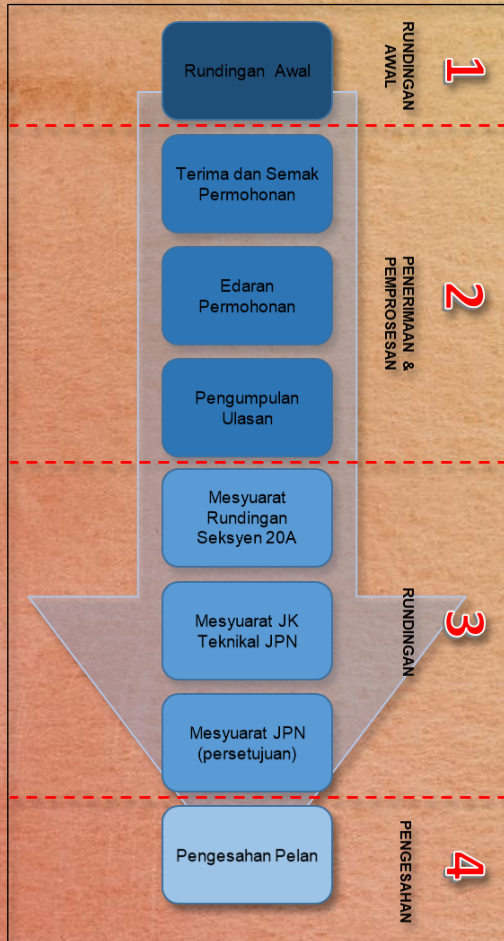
Rundingan Awal

RUNDINGAN AWAL

1

Terima dan Semak Permohonan

Edaran Permohonan

Pengumpulan Ulasan

PENERIMAAN & PEMPROSESAN

2

Mesyuarat Rundingan Seksyen 20A

Mesyuarat JK Teknikal JPN

Mesyuarat JPN (persetujuan)

RUNDINGAN

3

Pengesahan Pelan

PENGESAHAN

4